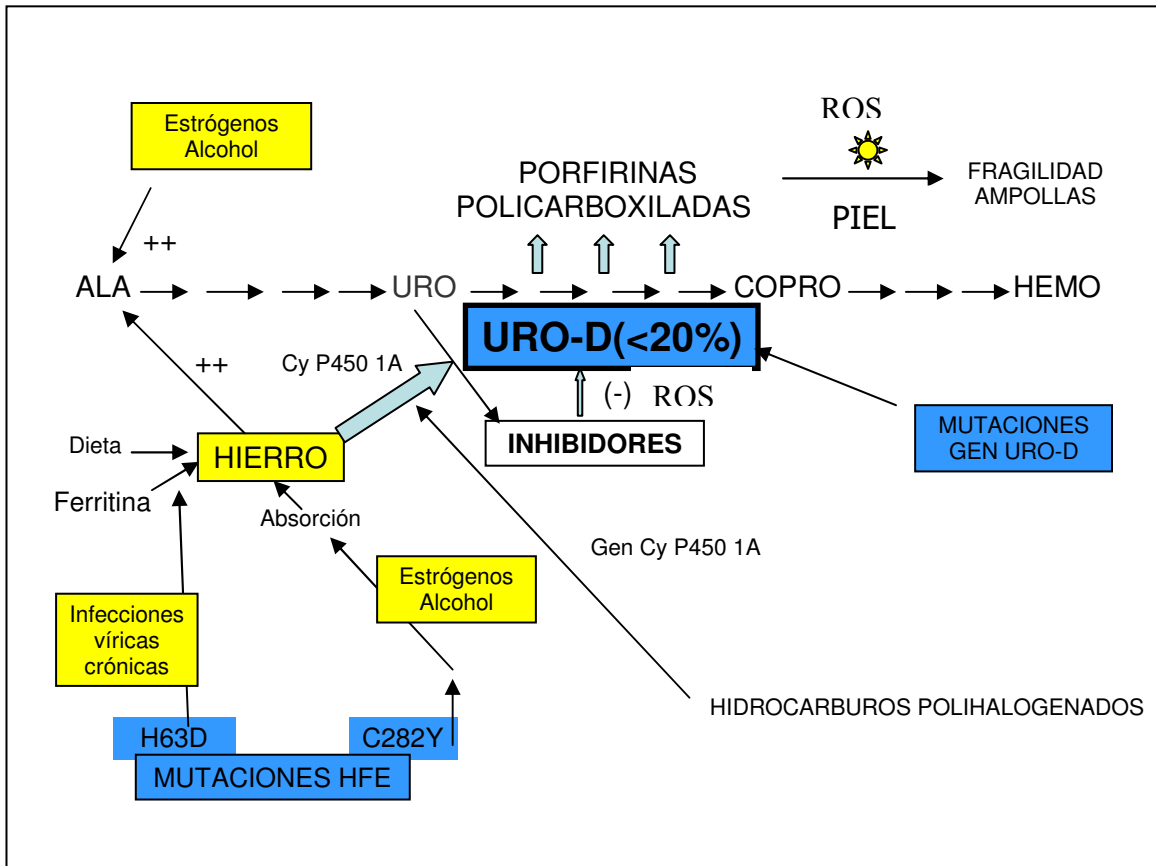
Estrógenos
Alcohol

ROS

PORFIRINAS
POLICARBOXILADAS

FRAGILIDAD
AMPOLLAS

PIEL

++

ALA

URO

COPRO

HEMO

URO-D(<20%)

++

Cy P450 1A

(-) ROS

MUTACIONES
GEN URO-D

Dieta

HIERRO

INHIBIDORES

Ferritina

Absorción

Gen Cy P450 1A

Estrógenos
Alcohol

Infecciones
víricas
crónicas

HIDROCARBUROS POLIHALOGENADOS

H63D

C282Y

MUTACIONES HFE